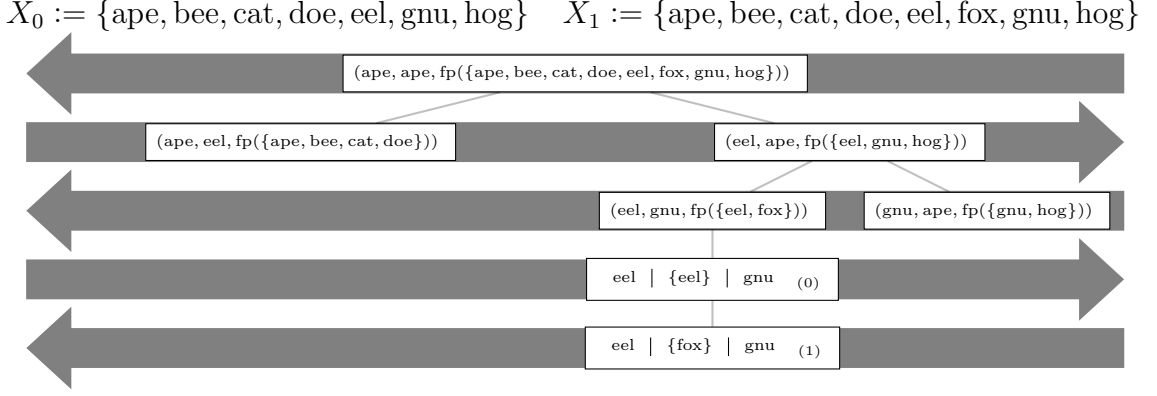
$X_0 := \{\text{ape}, \text{bee}, \text{cat}, \text{doe}, \text{eel}, \text{gnu}, \text{hog}\}$ $X_1 := \{\text{ape}, \text{bee}, \text{cat}, \text{doe}, \text{eel}, \text{fox}, \text{gnu}, \text{hog}\}$

(ape, ape, fp({ape, bee, cat, doe, eel, fox, gnu, hog}))

(ape, eel, fp({ape, bee, cat, doe}))

(eel, ape, fp({eel, gnu, hog}))

(eel, gnu, fp({eel, fox}))

(gnu, ape, fp({gnu, hog}))

eel | {eel} | gnu $_{(0)}$

eel | {fox} | gnu $_{(1)}$